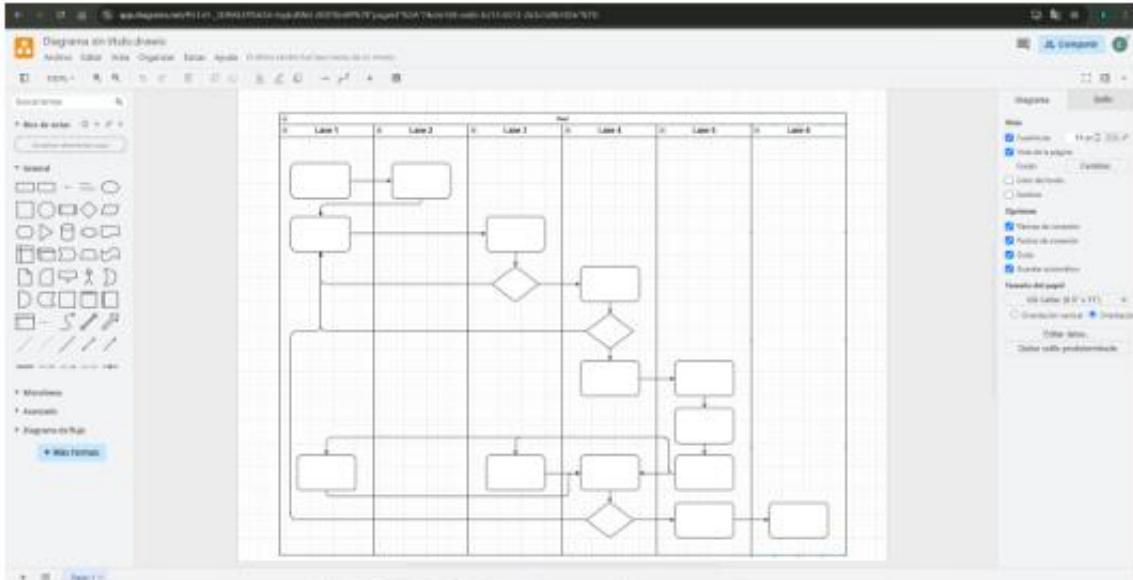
Diagrama sin título.drawio

Archivo Editar Vista Organizar Extras Ayuda

Compartir

Diagrama Estilo

Buscar formas

General

Miscelánea

Avanzado

Diagrama de flujo

+ Más formas

Pool

Lane 1

Lane 2

Lane 3

Lane 4

Lane 5

Lane 6

Vista

Cuadrícula

Vista de la página

Fondo

Cambiar

Color de fondo

Sombra

Opciones

Flechas de conexión

Puntos de conexión

Guías

Guardar automático

Tamaño del papel

US-Letter (8,5" x 11")

Orientación vertical

Orientación

Editar datos...

Quitar estilo predeterminado

Page-1